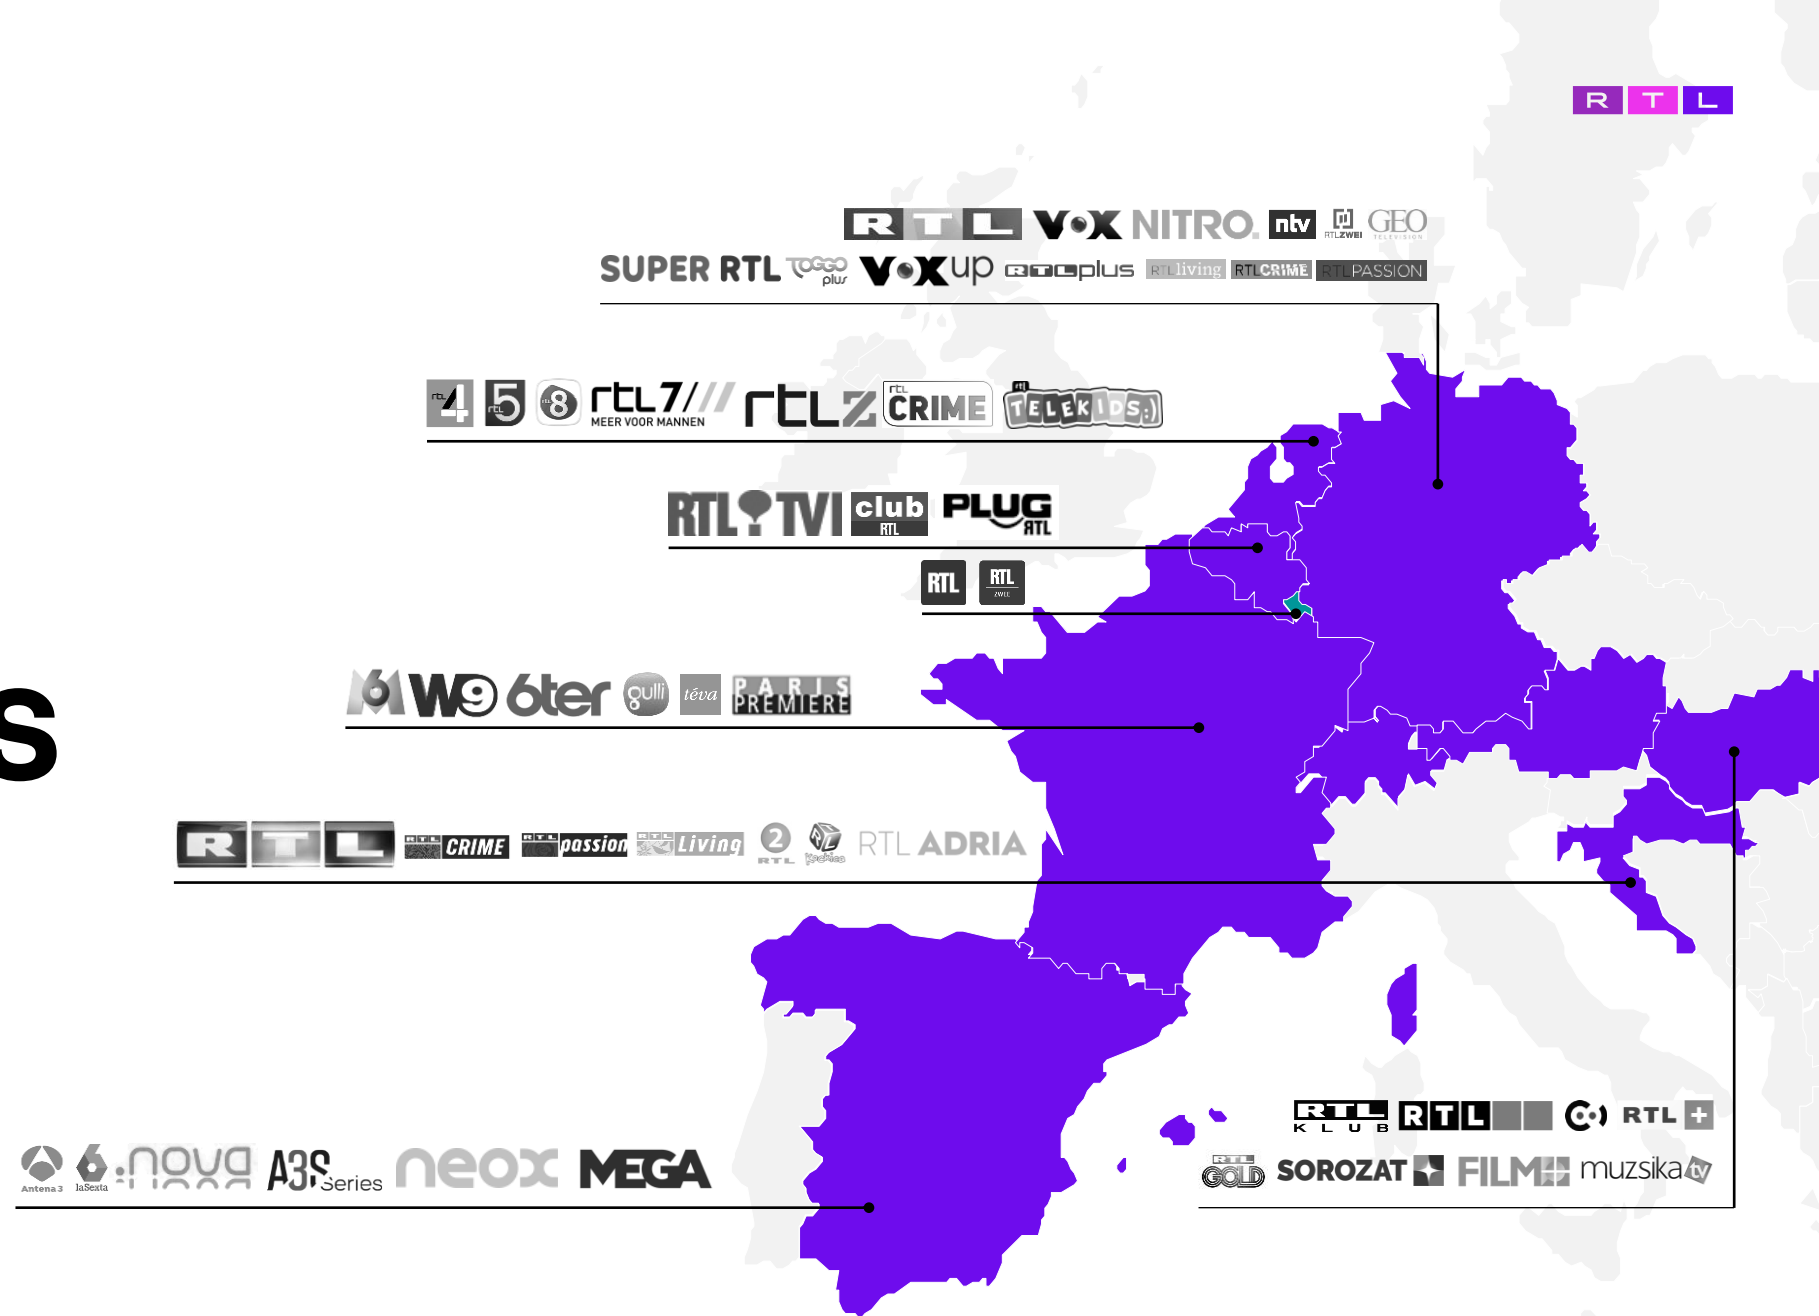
R T L

R T L VOX NITRO. ntv RTLZWEI GEO TELEVISION
SUPER RTL TOGGO plus VOXup RTLplus RTLliving RTLCRIME RTLPASSION

RTL 4 RTL 5 RTL 8 rtl7 MEER VOOR MANNEN RTLZ RTL CRIME RTL TELEKIDS

RTL TVI club RTL PLUG RTL

RTL RTL ZWEI

M6 W9 6ter gulli téva PARIS PREMIERE

S

RTL RTL CRIME RTL passion RTL Living RTL 2 RTL Kockica RTL ADRIA

Antena 3 laSexta nova A3Series neox MEGA

RTL KLUB RTL Cool RTL+
RTL GOLD SOROZAT+ FILM+ muzsika tv